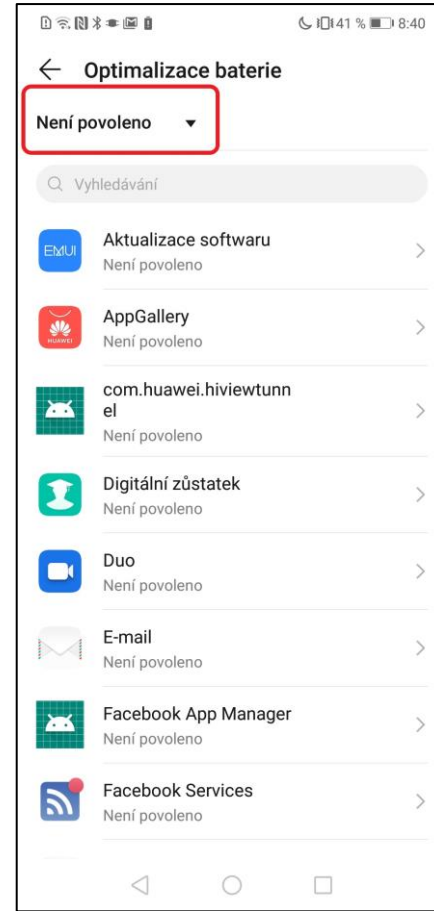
41 % 8:40

Optimalizace baterie

Není povoleno

Vyhledávání

EMUI Aktualizace softwaru
Není povoleno

HUAWEI AppGallery
Není povoleno

com.huawei.hiviewtunnel
Není povoleno

Digitální zůstatek
Není povoleno

Duo
Není povoleno

E-mail
Není povoleno

Facebook App Manager
Není povoleno

Facebook Services
Není povoleno